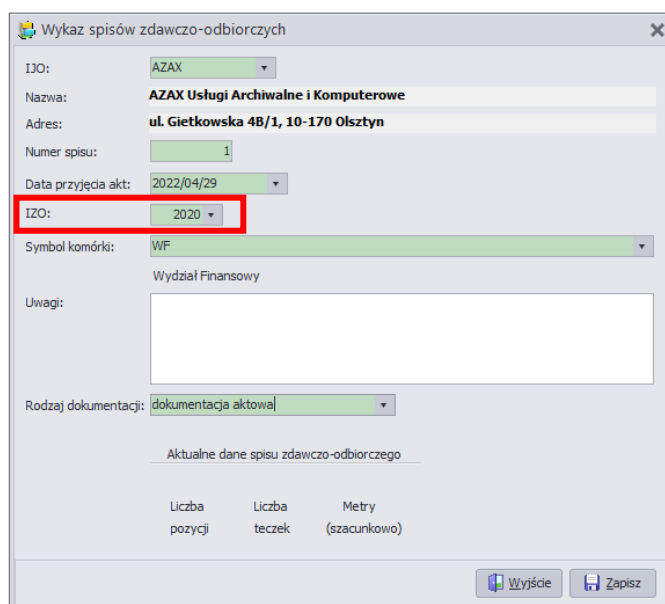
Wykaz spisów zdawczo-odbiorczych

IJO: AZAX

Nazwa: AZAX Usługi Archiwalne i Komputerowe

Adres: ul. Gietkowska 4B/1, 10-170 Olsztyn

Numer spisu: 1

Data przyjęcia akt: 2022/04/29

IZO: 2020

Symbol komórki: WF

Wydział Finansowy

Uwagi:

Rodzaj dokumentacji: dokumentacja aktowa

Aktualne dane spisu zdawczo-odbiorczego

Liczba pozycji

Liczba teczek

Metry (szacunkowo)

Wyjście

Zapisz